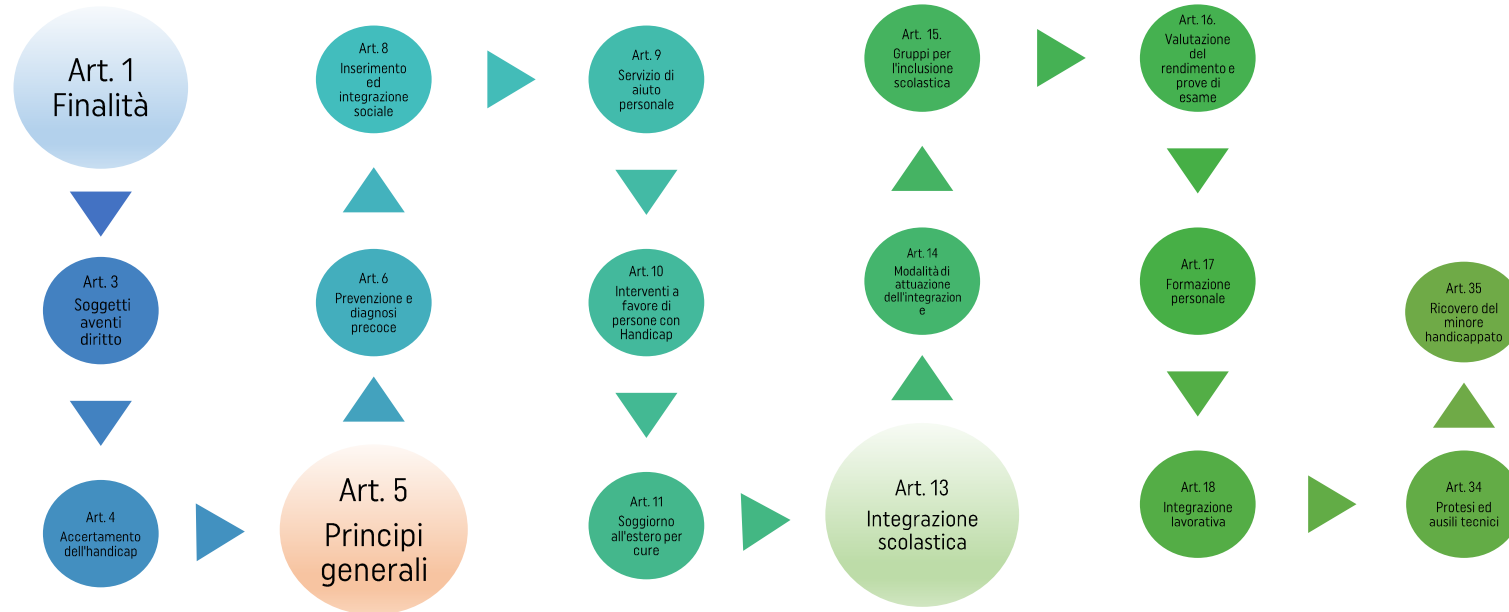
Art. 1
Finalità

Art. 3
Soggetti aventi diritto

Art. 4
Accertamento dell'handicap

Art. 5
Principi generali

Art. 6
Prevenzione e diagnosi precoce

Art. 8
Inserimento ed integrazione sociale

Art. 9
Servizio di aiuto personale

Art. 10
Interventi a favore di persone con Handicap

Art. 11
Soggiorno all'estero per cure

Art. 13
Integrazione scolastica

Art. 14
Modalità di attuazione dell'integrazione

Art. 15.
Gruppi per l'inclusione scolastica

Art. 16.
Valutazione del rendimento e prove di esame

Art. 17
Formazione personale

Art. 18
Integrazione lavorativa

Art. 34
Protesi ed ausili tecnici

Art. 35
Ricovero del minore handicappato